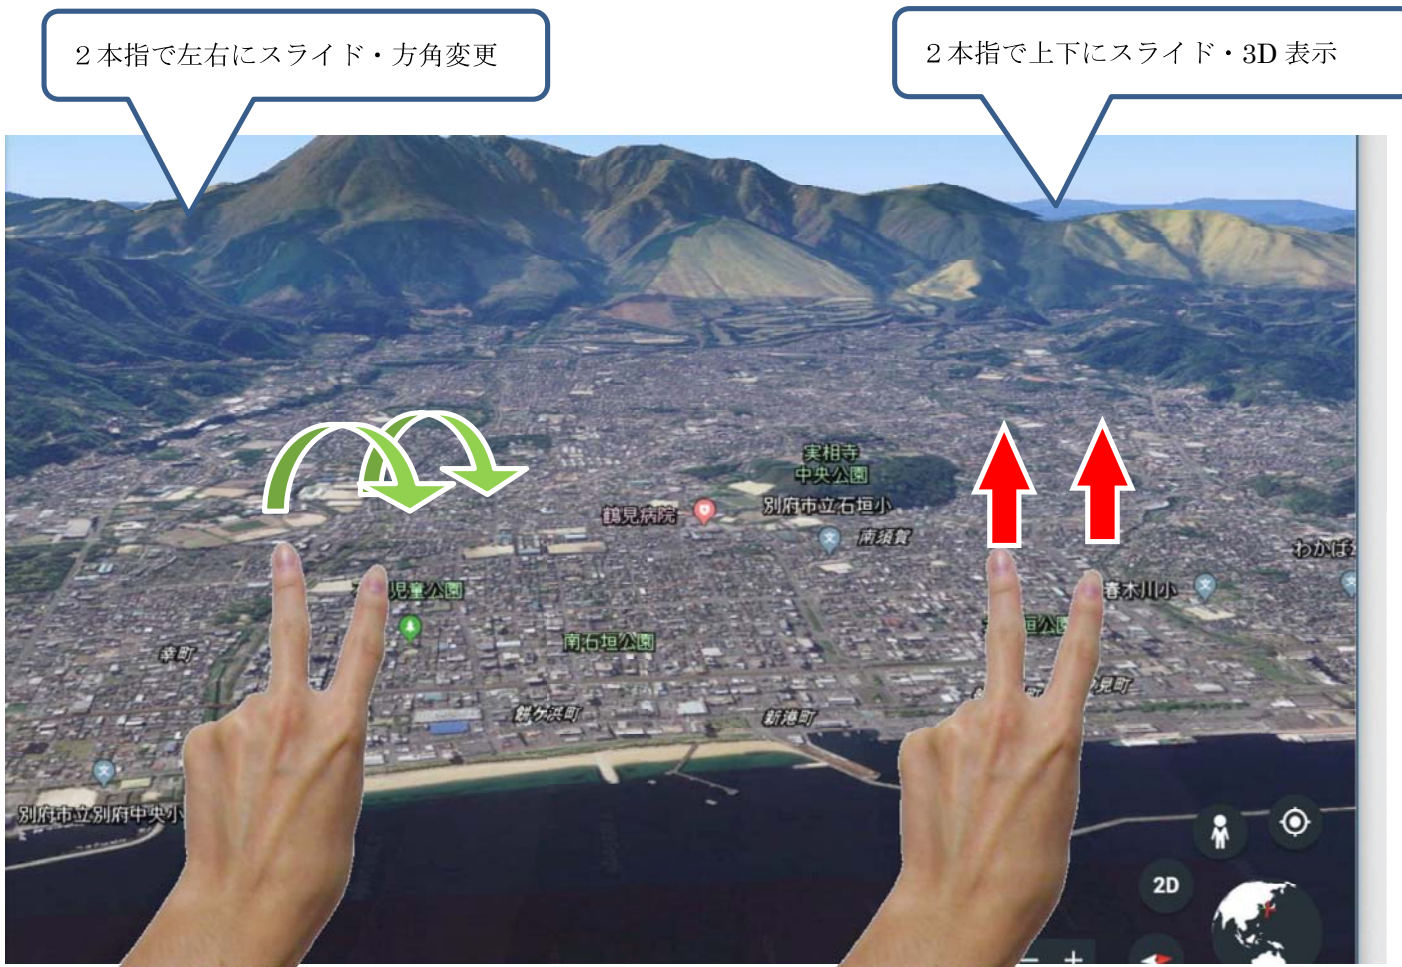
2 本指で左右にスライド・方角変更

2 本指で上下にスライド・3D 表示

実相寺
中央公園
鶴見病院
別府市立石垣小
南須賀
わかば
児童公園
春木川小
幸町
南石垣公園
垣公園
餅ケ浜町
新港町
見町
別府市立別府中央小
2D